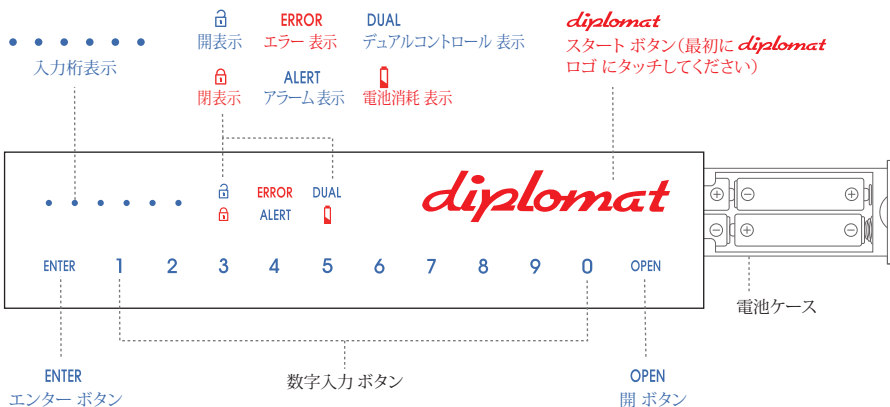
• • • • • •
入力桁表示

開表示

閉表示

ERROR
エラー 表示

ALERT
アラーム 表示

DUAL
デュアルコントロール 表示

電池消耗 表示

diplomat
スタート ボタン（最初に diplomat ロゴ にタッチしてください）

• • • • • •

ERROR
ALERT

DUAL

diplomat

ENTER 1 2 3 4 5 6 7 8 9 0 OPEN

⊕ ⊖ ⊕
⊖ ⊕ ⊖

電池ケース

ENTER
エンター ボタン

数字入力 ボタン

OPEN
開 ボタン